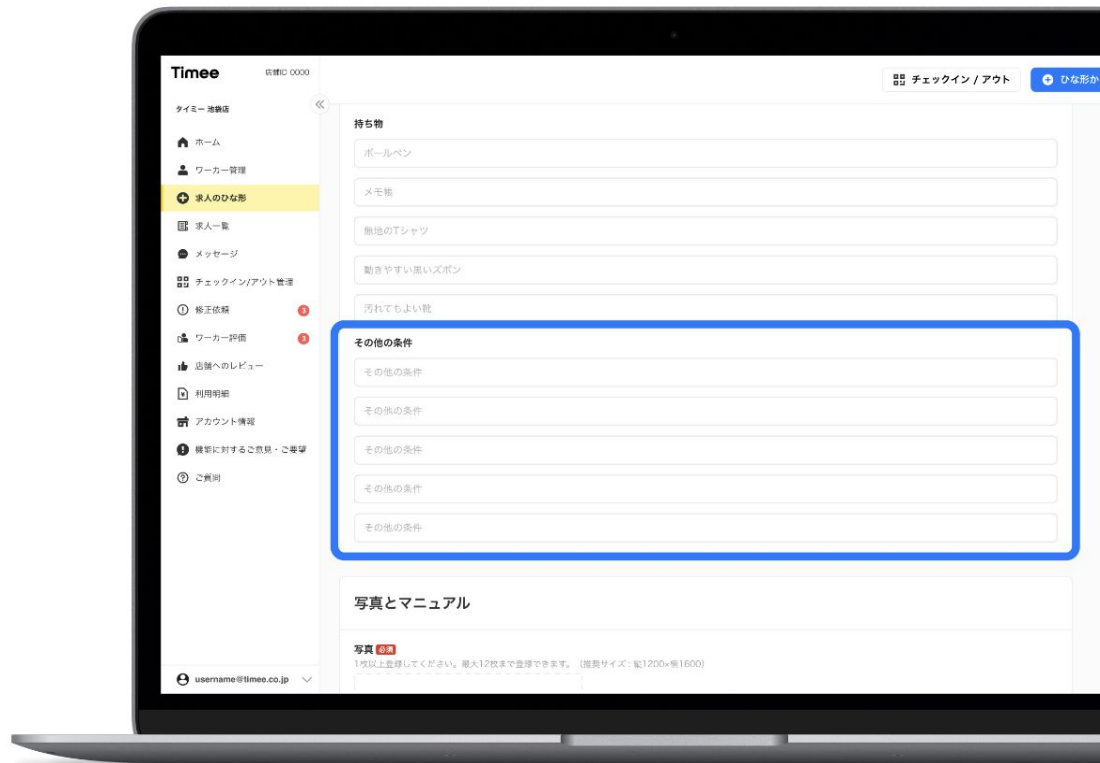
Timee 店舗ID 0000

タイミー 池袋店

ホーム
ワーカー管理
求人のひな形
求人一覧
メッセージ
チェックイン/アウト管理
修正依頼 3
ワーカー評価 3
店舗へのレビュー
利用明細
アカウント情報
機能に対するご意見・ご要望
ご質問

username@timee.co.jp

チェックイン / アウト
ひな形か

持ち物
ボールペン
メモ帳
無地のTシャツ
動きやすい黒いズボン
汚れてもよい靴

その他の条件
その他の条件
その他の条件
その他の条件
その他の条件
その他の条件

写真とマニュアル

写真 必須
1枚以上登録してください。最大12枚まで登録できます。（推奨サイズ：縦1200×横1600）